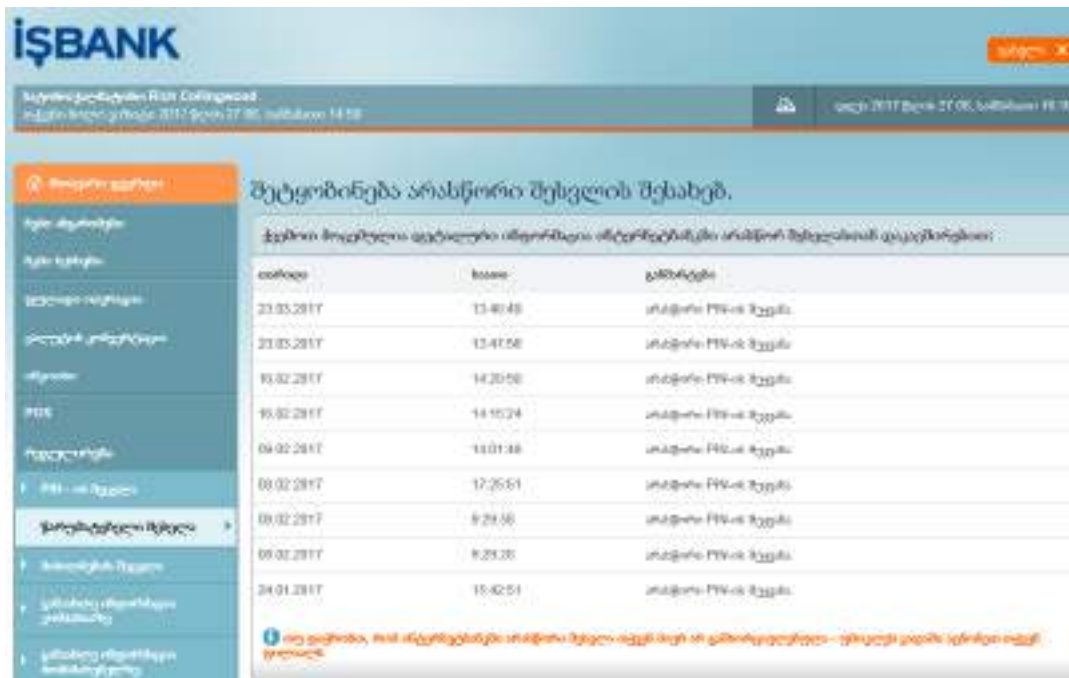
İŞBANK

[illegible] Rich Collingwood
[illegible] 2017 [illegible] 27.06, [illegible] 14:58

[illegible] 2017 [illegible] 27.06, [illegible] 18:1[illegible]

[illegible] ✕

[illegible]
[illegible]
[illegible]
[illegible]
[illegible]
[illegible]
PIN
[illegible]
PIN - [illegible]
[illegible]
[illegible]
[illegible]
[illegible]

შეტყობინება არასწორი შესვლის შესახებ.

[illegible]

| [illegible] | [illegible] | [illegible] |
|---|---|---|
| 23.03.2017 | 13:40:49 | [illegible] PIN-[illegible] |
| 23.03.2017 | 13:41:56 | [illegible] PIN-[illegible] |
| 16.02.2017 | 14:20:50 | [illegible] PIN-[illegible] |
| 16.02.2017 | 14:15:24 | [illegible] PIN-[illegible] |
| 09.02.2017 | 14:01:48 | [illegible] PIN-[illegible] |
| 08.02.2017 | 17:25:51 | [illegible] PIN-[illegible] |
| 08.02.2017 | 9:29:56 | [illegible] PIN-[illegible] |
| 08.02.2017 | 9:29:26 | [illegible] PIN-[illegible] |
| 24.01.2017 | 15:42:51 | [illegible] PIN-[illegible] |

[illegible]